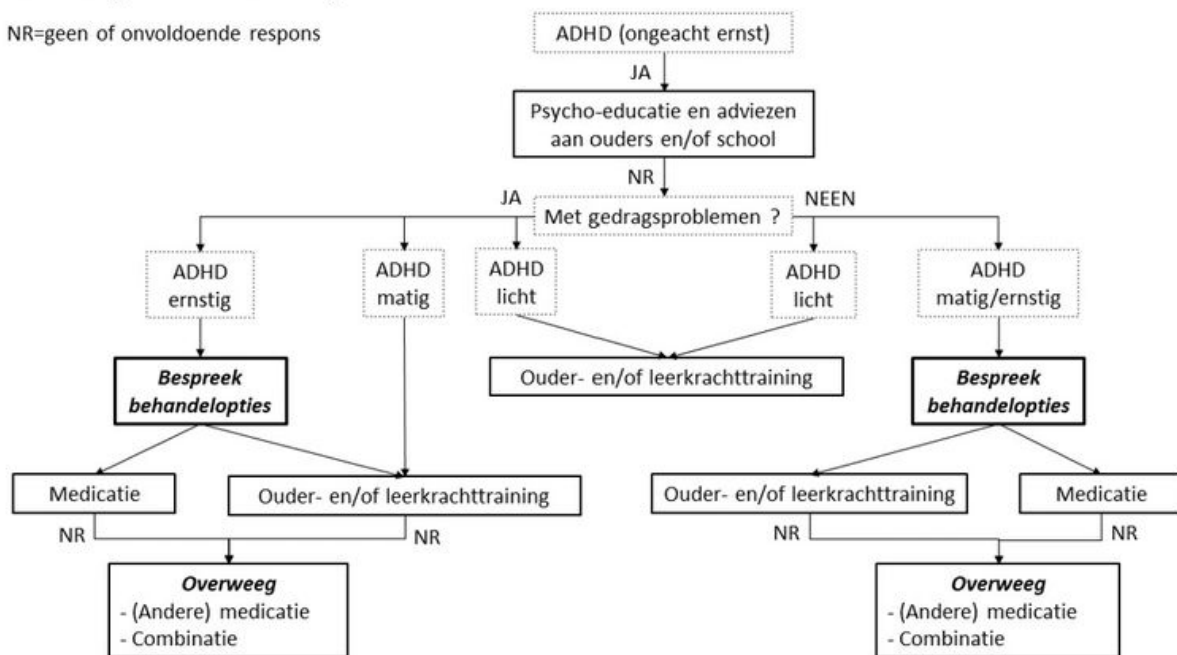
NR=geen of onvoldoende respons

ADHD (ongeacht ernst)

JA

Psycho-educatie en adviezen aan ouders en/of school

NR

JA

Met gedragsproblemen ?

NEEN

ADHD ernstig

ADHD matig

ADHD licht

ADHD licht

ADHD matig/ernstig

**Bespreek behandelopties**

Ouder- en/of leerkrachttraining

**Bespreek behandelopties**

Medicatie

Ouder- en/of leerkrachttraining

Ouder- en/of leerkrachttraining

Medicatie

NR

NR

NR

NR

**Overweeg**
- (Andere) medicatie
- Combinatie

**Overweeg**
- (Andere) medicatie
- Combinatie